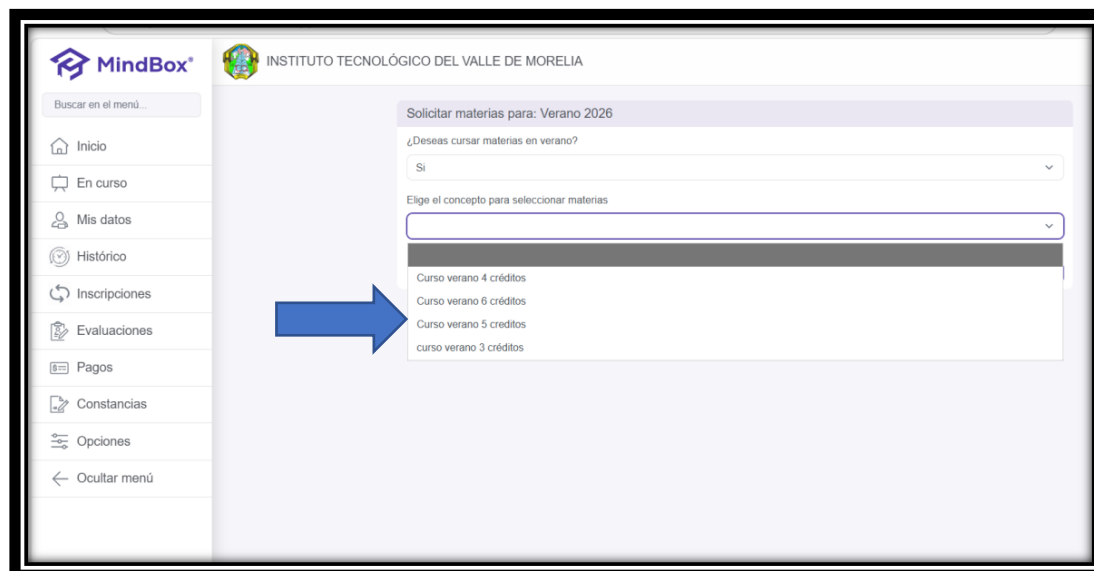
MindBox®

INSTITUTO TECNOLÓGICO DEL VALLE DE MORELIA

Buscar en el menú...

Inicio

En curso

Mis datos

Histórico

Inscripciones

Evaluaciones

Pagos

Constancias

Opciones

Ocultar menú

Solicitar materias para: Verano 2026

¿Deseas cursar materias en verano?

Si

Elige el concepto para seleccionar materias

Curso verano 4 créditos

Curso verano 6 créditos

Curso verano 5 creditos

curso verano 3 créditos